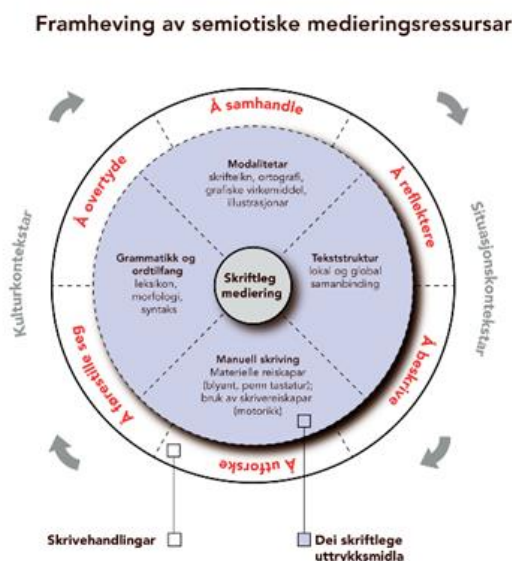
Framheving av semiotiske medieringsressursar

Å samhandle

Å reflektere

Å beskrive

Å utforske

Å førestille seg

Å overtyde

Kulturkontekstar

Situasjonskontekstar

Modalitetar
skriftteikn, ortografi, grafiske verkemiddel, illustrasjonar

Tekststruktur
lokal og global samanbinding

Manuell skriving
Materielle reiskapar (blyant, penn tastatur); bruk av skrivereiskapar (motorikk)

Grammatikk og ordtilfang
leksikon, morfologi, syntaks

Skriftleg mediering

Skrivehandlingar

Dei skriftlege uttrykksmidla